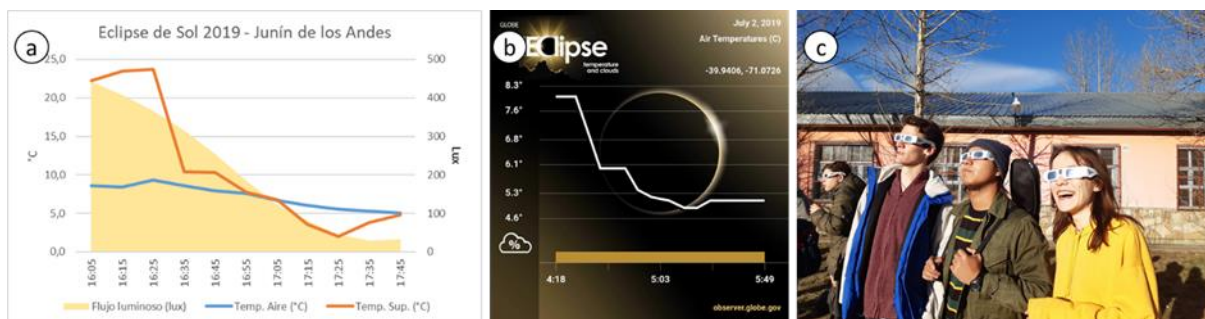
a

Eclipse de Sol 2019 - Junín de los Andes

| °C | Lux |
|---|---|
| 25,0 | 500 |
| 20,0 | 400 |
| 15,0 | 300 |
| 10,0 | 200 |
| 5,0 | 100 |
| 0,0 | 0 |

16:05 16:15 16:25 16:35 16:45 16:55 17:05 17:15 17:25 17:35 17:45

Flujo luminoso (lux) Temp. Aire (°C) Temp. Sup. (°C)

b

GLOBE

Eclipse temperature and clouds

July 2, 2019
Air Temperatures (C)

-39.9406, -71.0726

8.3°
7.6°
6.8°
6.1°
5.3°
4.6°

%

4:18 5:03 5:49

observer.globe.gov

c